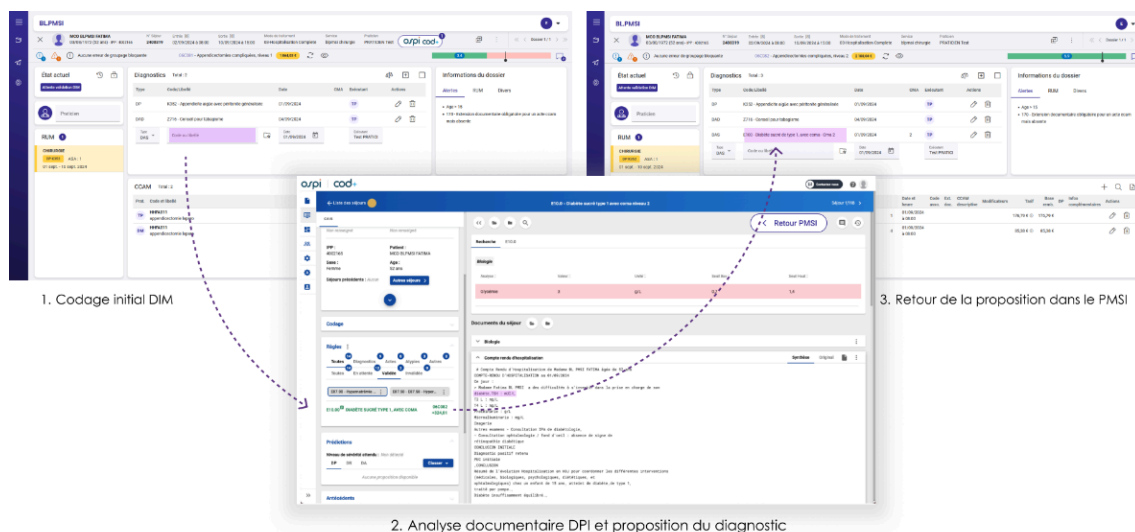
BLPMSI

MCO OLFMSI FATMA

Aucune erreur de groupage bloquante

État actuel

Diagnostics Total : 3

Informations du dossier

Alertes RUM Divers

Type Code/Libellé Date DMA Étiqueté Actions

DP K352 - Appendicite aiguë avec péritonite généralisée 01/09/2024

DAS Z716 - Conseil pour tabagisme 04/09/2024

RUM

CHIRURGIE

CCAM Total : 3

1. Codage initial DIM

BLPMSI

MCO OLFMSI FATMA

Aucune erreur de groupage bloquante

État actuel

Diagnostics Total : 3

Informations du dossier

Alertes RUM Divers

DP K352 - Appendicite aiguë avec péritonite généralisée 01/09/2024

DAS Z716 - Conseil pour tabagisme 04/09/2024

DAS E103 - Diabète sucré de type 1, avec coma. Ema 2 01/09/2024

RUM

CHIRURGIE

3. Retour de la proposition dans le PMSI

aspi cod+

Liste des séjours

E10.0 - Diabète sucré de type 1 avec coma

Retour PMSI

MCO OLFMSI FATMA

Codage

Règles

Toutes Diagnostics Actes Hygiène Autres

E10.00 DIABÈTE SUCRÉ TYPE 1, AVEC COMA

Prédictions

Antécédents

Recherche

Biologie

Documents du séjour

Biologie

Compte rendu d'hospitalisation

Synthèse Original

2. Analyse documentaire DPI et proposition du diagnostic